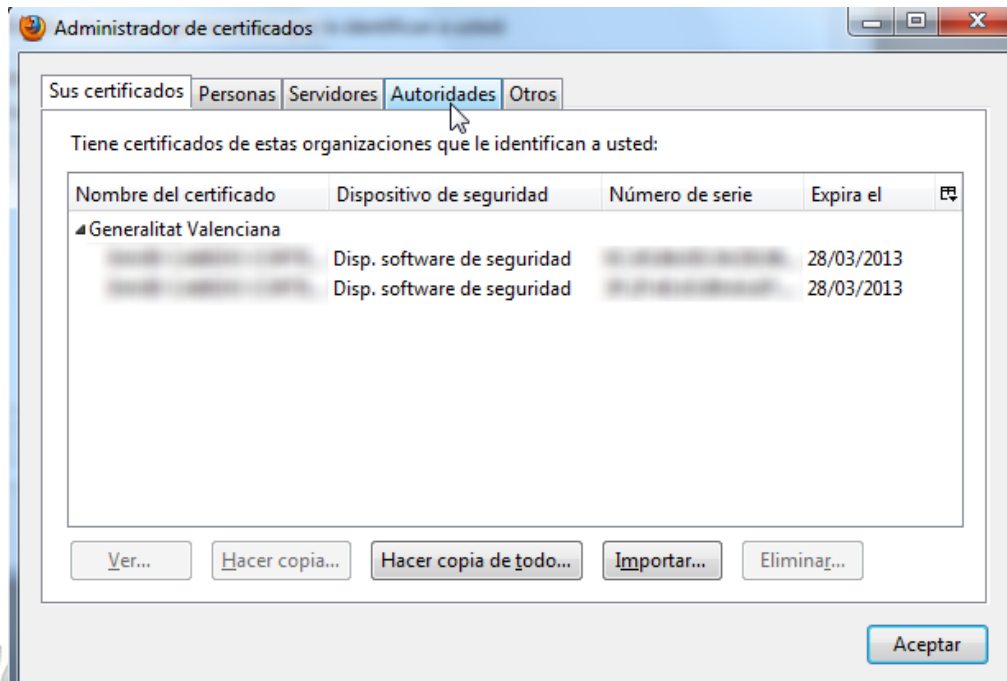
Administrador de certificados

Sus certificados | Personas | Servidores | Autoridades | Otros

Tiene certificados de estas organizaciones que le identifican a usted:

| Nombre del certificado | Dispositivo de seguridad | Número de serie | Expira el |
|---|---|---|---|
| Generalitat Valenciana | | | |
| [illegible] | Disp. software de seguridad | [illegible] | 28/03/2013 |
| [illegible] | Disp. software de seguridad | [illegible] | 28/03/2013 |

Ver... | Hacer copia... | Hacer copia de todo... | Importar... | Eliminar...

Aceptar